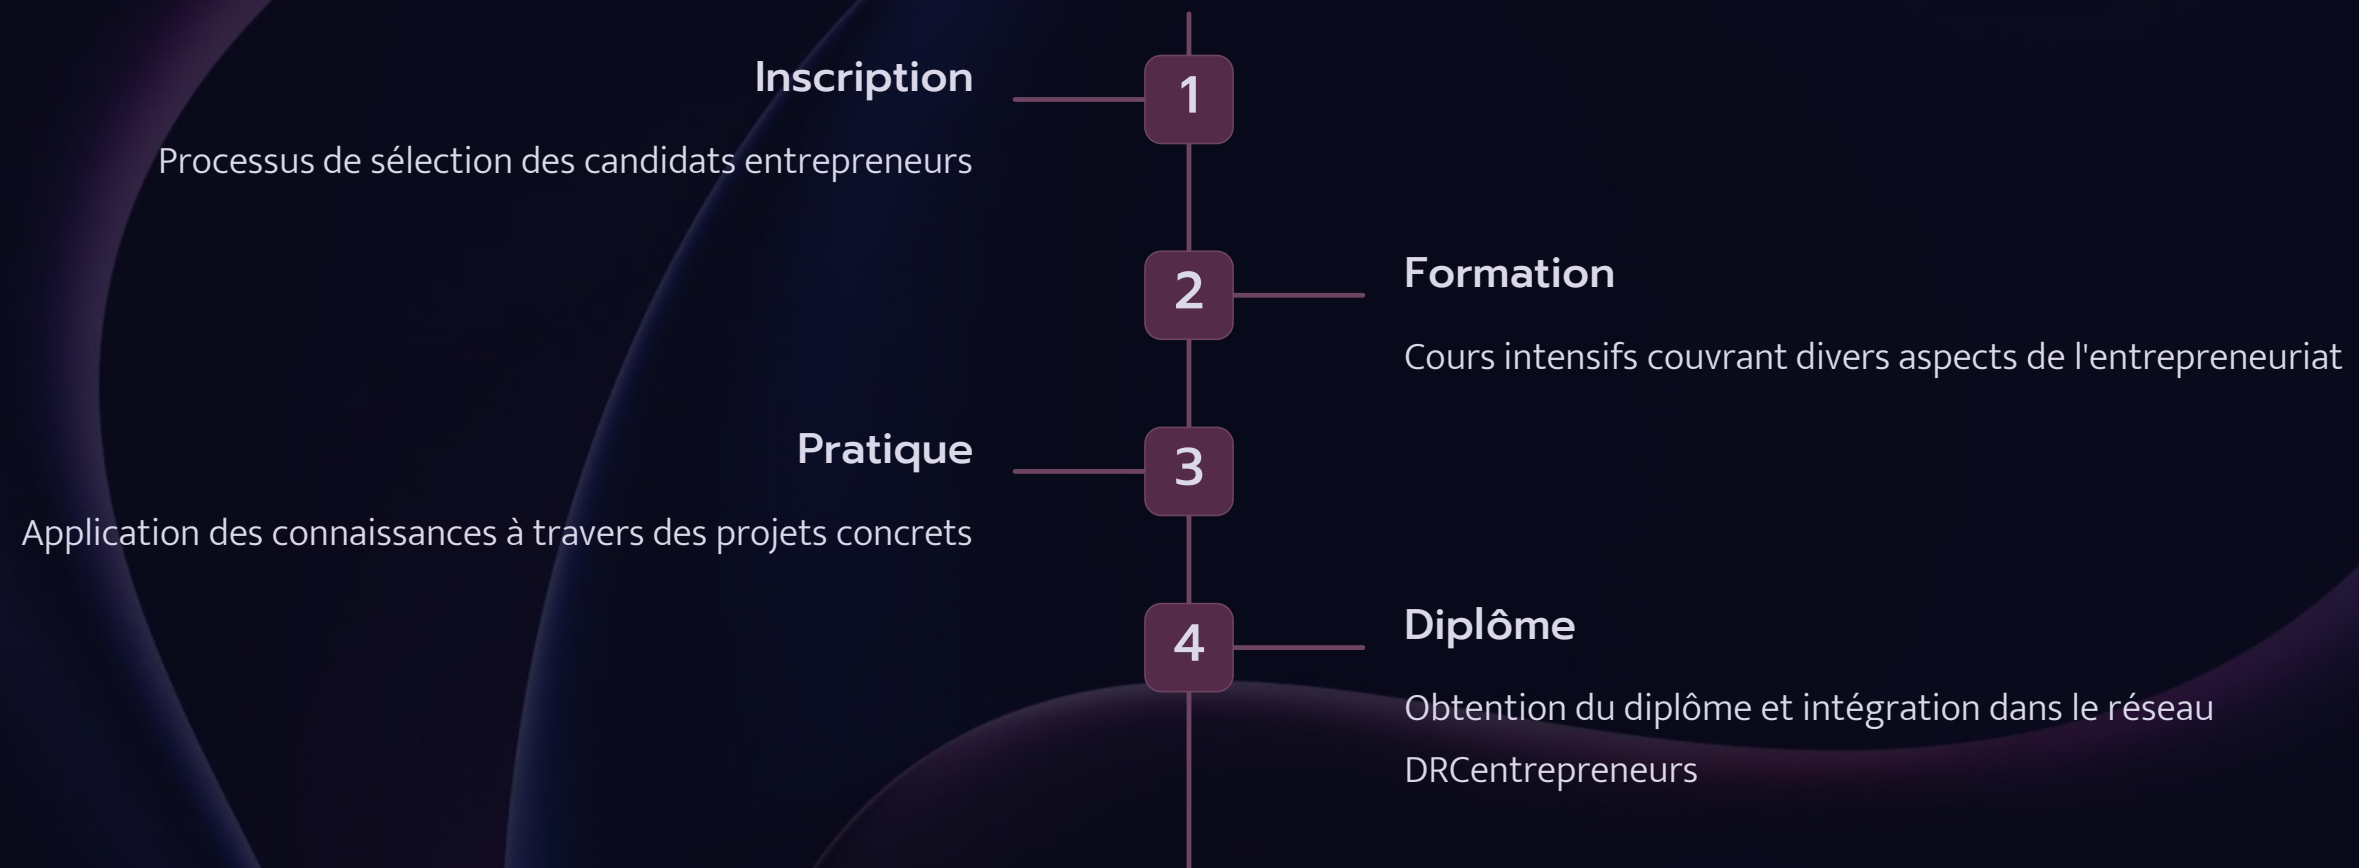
1

Inscription

Processus de sélection des candidats entrepreneurs

2

Formation

Cours intensifs couvrant divers aspects de l'entrepreneuriat

3

Pratique

Application des connaissances à travers des projets concrets

4

Diplôme

Obtention du diplôme et intégration dans le réseau DRCentrepreneurs